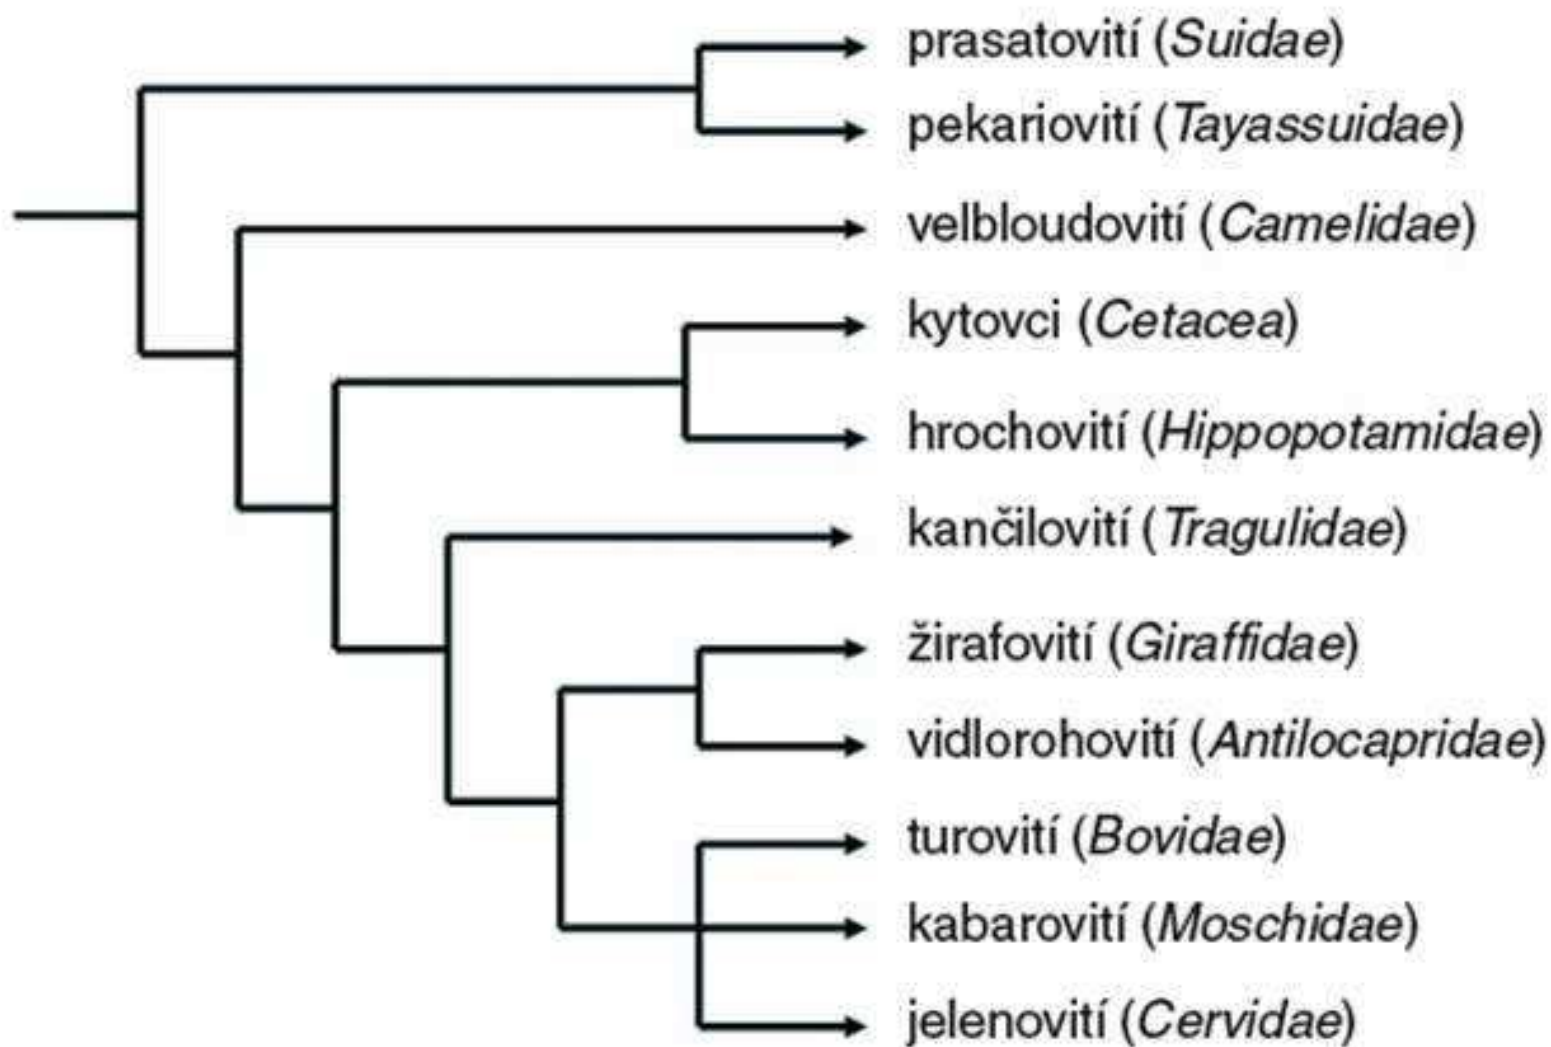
prasatovití (Suidae)
pekariovití (Tayassuidae)
velbloudovití (Camelidae)
kytovci (Cetacea)
hrochovití (Hippopotamidae)
kančilovití (Tragulidae)
žirafovití (Giraffidae)
vidlorohovití (Antilocapridae)
turovití (Bovidae)
kabarovití (Moschidae)
jelenovití (Cervidae)